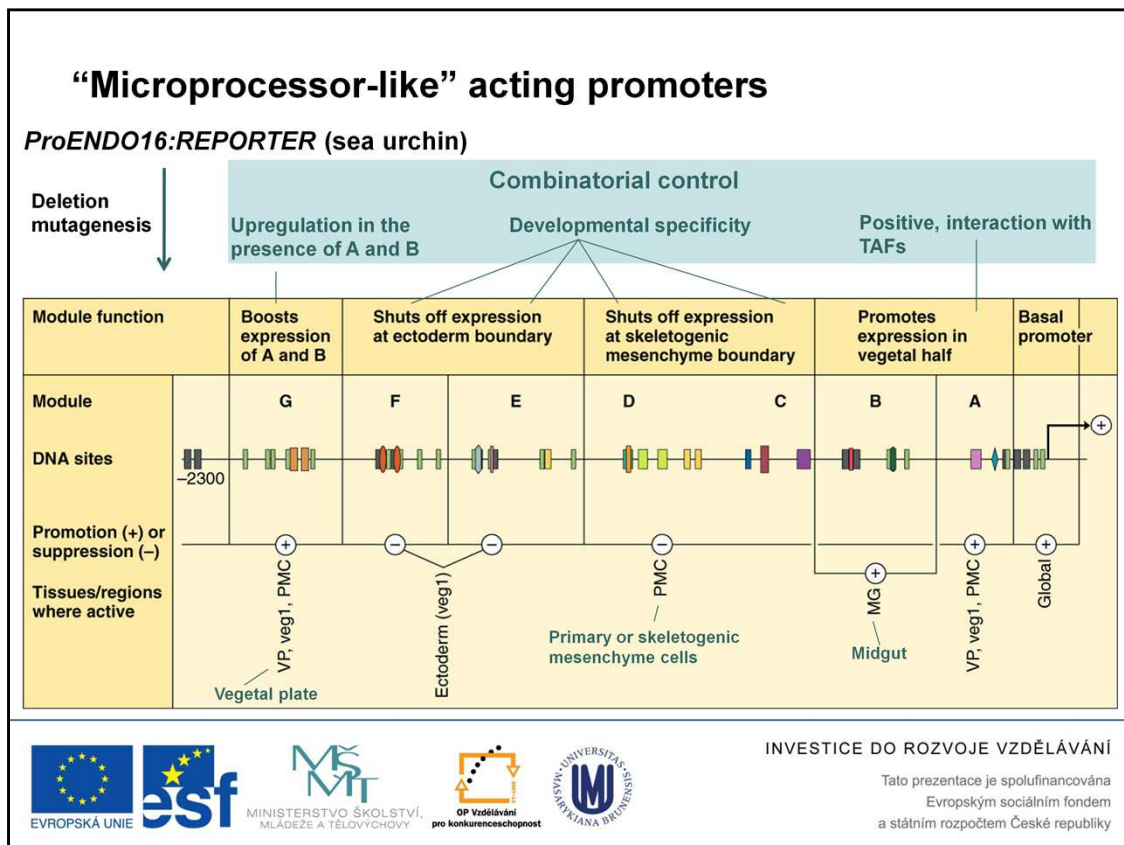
"Microprocessor-like" acting promoters

ProENDO16:REPORTER (sea urchin)

Deletion mutagenesis

Combinatorial control

Upregulation in the presence of A and B

Developmental specificity

Positive, interaction with TAFs

| Module function | Boosts expression of A and B | Shuts off expression at ectoderm boundary | | Shuts off expression at skeletogenic mesenchyme boundary | | Promotes expression in vegetal half | | Basal promoter |
|---|---|---|---|---|---|---|---|---|
| Module | G | F | E | D | C | B | A | |
| DNA sites | | | | | | | | |
| Promotion (+) or suppression (–) | + | – | – | – | | + | + | + |
| Tissues/regions where active | VP, veg1, PMC | Ectoderm (veg1) | | PMC | | MG | VP, veg1, PMC | Global |

–2300

Vegetal plate

Primary or skeletogenic mesenchyme cells

Midgut

EVROPSKÁ UNIE

esf

MINISTERSTVO ŠKOLSTVÍ, MLÁDEŽE A TĚLOVÝCHOVY

OP Vzdělávání pro konkurenceschopnost

UNIVERSITAS MASARYKIANA BRUNENSIS

INVESTICE DO ROZVOJE VZDĚLÁVÁNÍ

Tato prezentace je spolufinancována Evropským sociálním fondem a státním rozpočtem České republiky